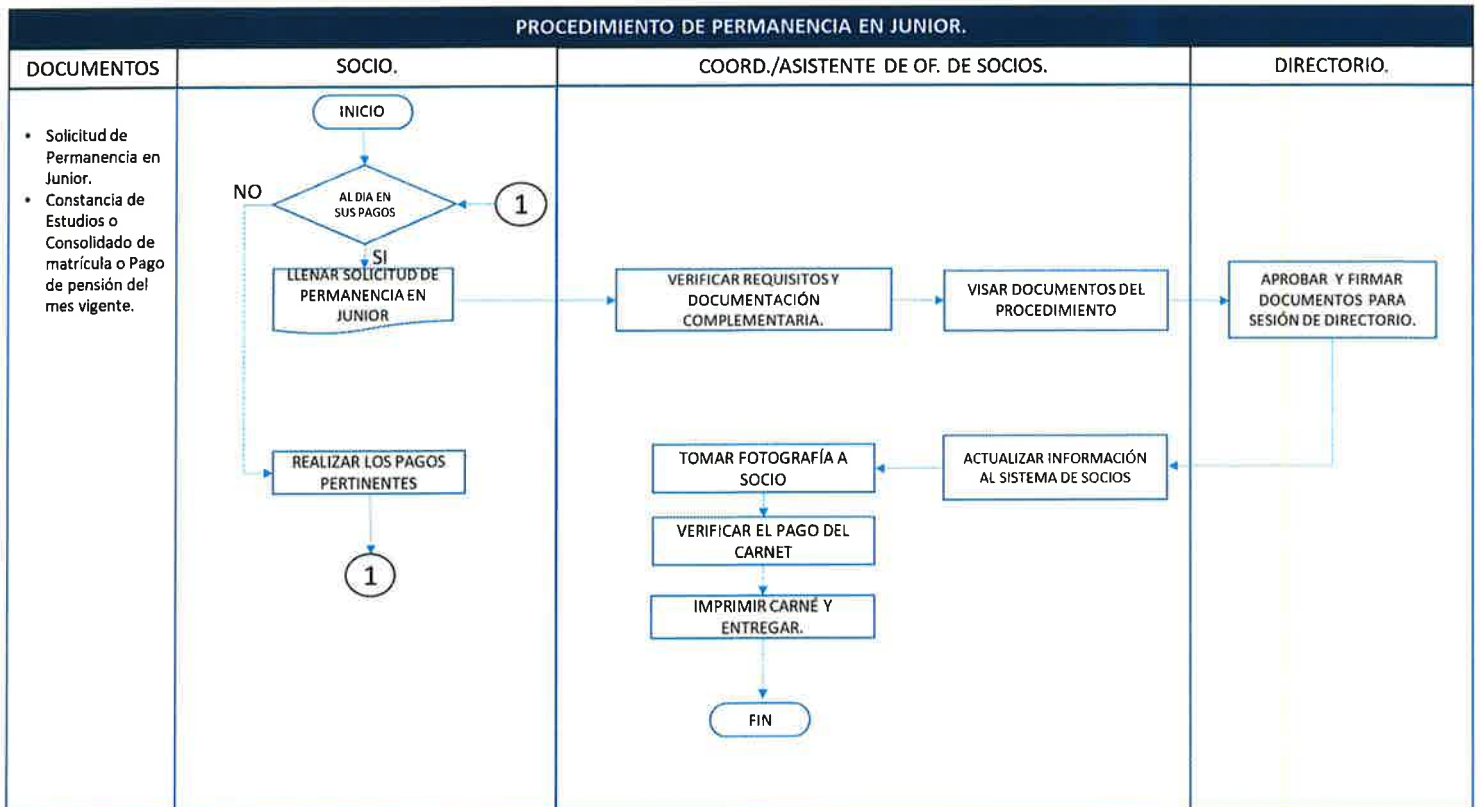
PROCEDIMIENTO DE PERMANENCIA EN JUNIOR.

| DOCUMENTOS | SOCIO. | COORD./ASISTENTE DE OF. DE SOCIOS. | DIRECTORIO. |
|---|---|---|---|

• Solicitud de Permanencia en Junior.
• Constancia de Estudios o Consolidado de matrícula o Pago de pensión del mes vigente.

INICIO

AL DIA EN SUS PAGOS

NO

SI

1

LLENAR SOLICITUD DE PERMANENCIA EN JUNIOR

REALIZAR LOS PAGOS PERTINENTES

1

VERIFICAR REQUISITOS Y DOCUMENTACIÓN COMPLEMENTARIA.

VISAR DOCUMENTOS DEL PROCEDIMIENTO

APROBAR Y FIRMAR DOCUMENTOS PARA SESIÓN DE DIRECTORIO.

ACTUALIZAR INFORMACIÓN AL SISTEMA DE SOCIOS

TOMAR FOTOGRAFÍA A SOCIO

VERIFICAR EL PAGO DEL CARNET

IMPRIMIR CARNÉ Y ENTREGAR.

FIN